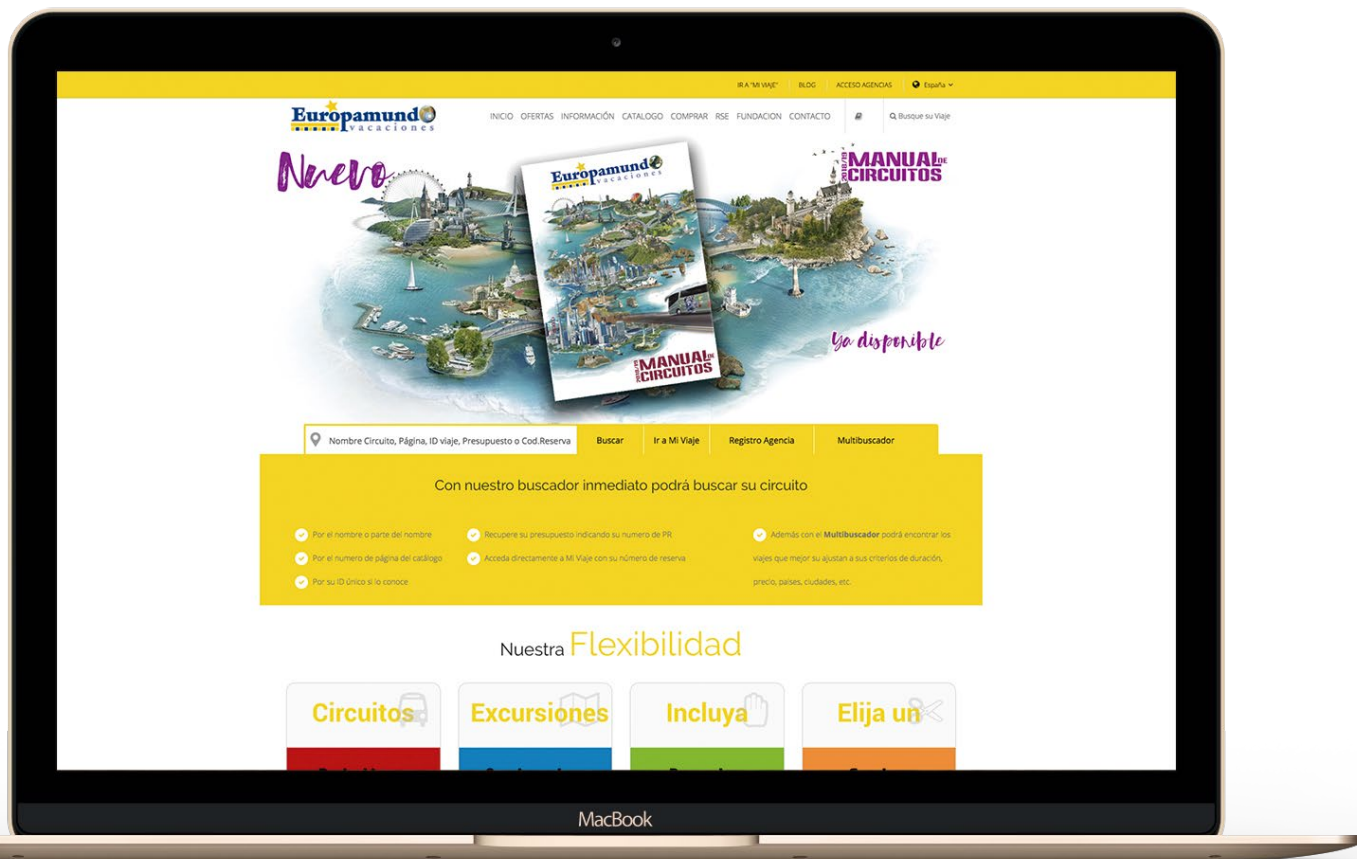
IR A "MI VIAJE" BLOG ACCESO AGENCIAS España

Europamundo vacaciones

INICIO OFERTAS INFORMACIÓN CATALOGO COMPRAR RSE FUNDACION CONTACTO Busque su Viaje

Nuevo

Europamundo vacaciones

MANUAL DE CIRCUITOS

MANUAL DE CIRCUITOS

Ya disponible

Nombre Circuito, Página, ID viaje, Presupuesto o Cod.Reserva Buscar Ir a Mi Viaje Registro Agencia Multibuscador

Con nuestro buscador inmediato podrá buscar su circuito

Por el nombre o parte del nombre
Por el numero de página del catálogo
Por su ID único si lo conoce

Recupere su presupuesto indicando su numero de PR
Acceda directamente a Mi Viaje con su número de reserva

Además con el Multibuscador podrá encontrar los viajes que mejor su ajustan a sus criterios de duración, precio, países, ciudades, etc.

Nuestra Flexibilidad

Circuitos

Excursiones

Incluya

Elija un

MacBook